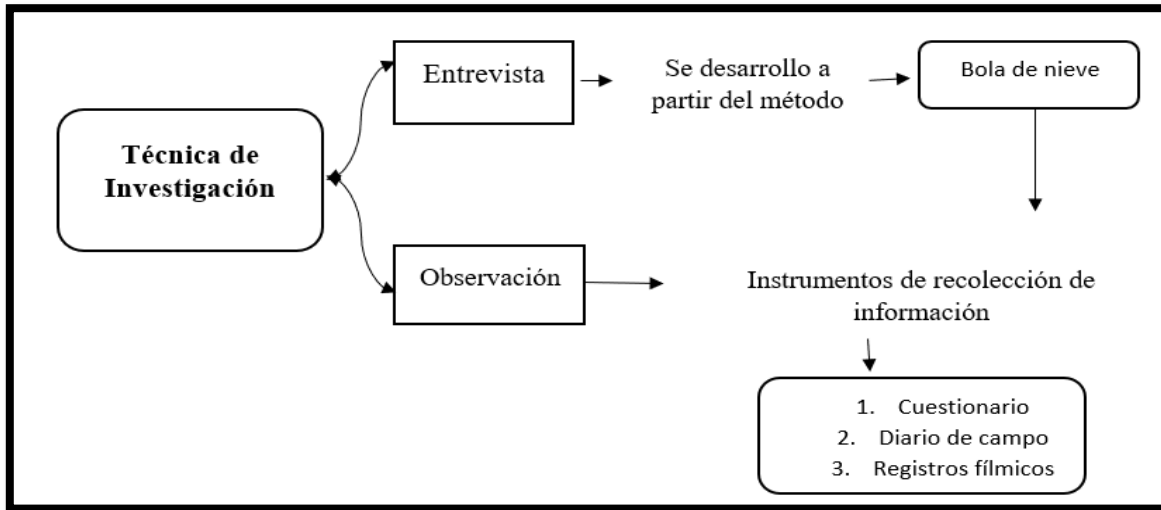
Técnica de Investigación

Entrevista

Se desarrollo a partir del método

Bola de nieve

Observación

Instrumentos de recolección de información

1. Cuestionario
2. Diario de campo
3. Registros fílmicos